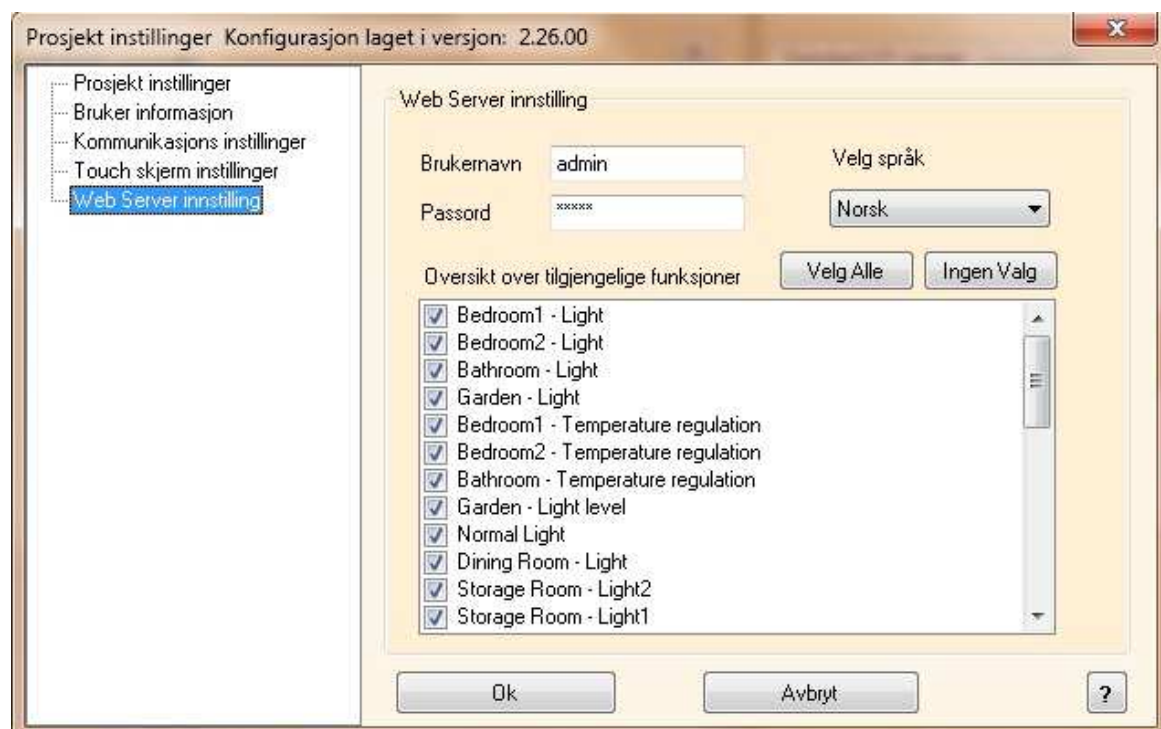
Prosjekt instillinger Konfigurasjon laget i versjon: 2.26.00

Prosjekt instillinger
Bruker informasjon
Kommunikasjons instillinger
Touch skjerm instillinger
Web Server innstilling

Web Server innstilling

Brukernavn admin
Passord *****

Velg språk
Norsk

Oversikt over tilgjengelige funksjoner
Velg Alle
Ingen Valg

Bedroom1 - Light
Bedroom2 - Light
Bathroom - Light
Garden - Light
Bedroom1 - Temperature regulation
Bedroom2 - Temperature regulation
Bathroom - Temperature regulation
Garden - Light level
Normal Light
Dining Room - Light
Storage Room - Light2
Storage Room - Light1

Ok
Avbryt
?